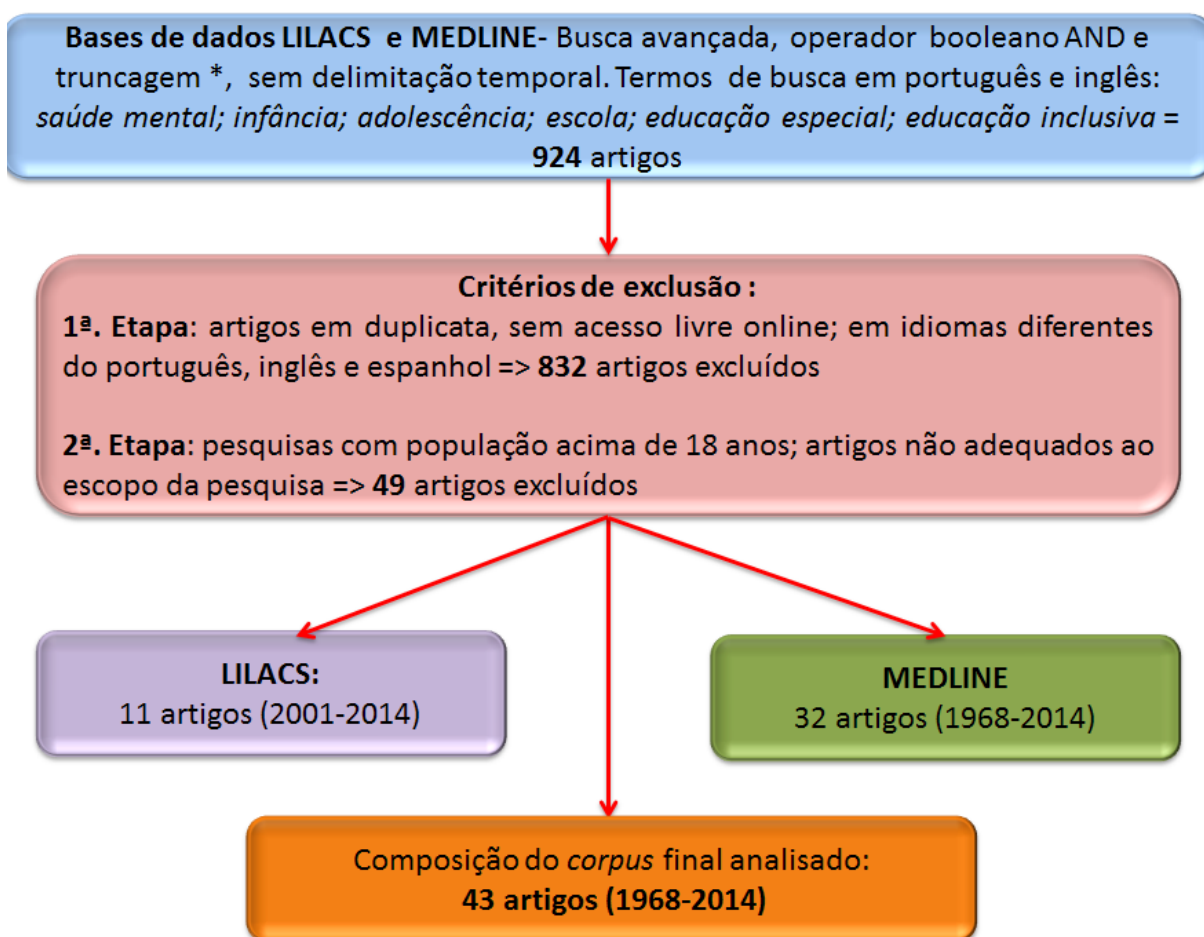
**Bases de dados LILACS e MEDLINE**- Busca avançada, operador booleano AND e truncagem *, sem delimitação temporal. Termos de busca em português e inglês: *saúde mental; infância; adolescência; escola; educação especial; educação inclusiva* = **924** artigos

**Critérios de exclusão :**
**1ª. Etapa**: artigos em duplicata, sem acesso livre online; em idiomas diferentes do português, inglês e espanhol => **832** artigos excluídos

**2ª. Etapa**: pesquisas com população acima de 18 anos; artigos não adequados ao escopo da pesquisa => **49** artigos excluídos

**LILACS:**
11 artigos (2001-2014)

**MEDLINE**
32 artigos (1968-2014)

Composição do *corpus* final analisado:
**43 artigos (1968-2014)**